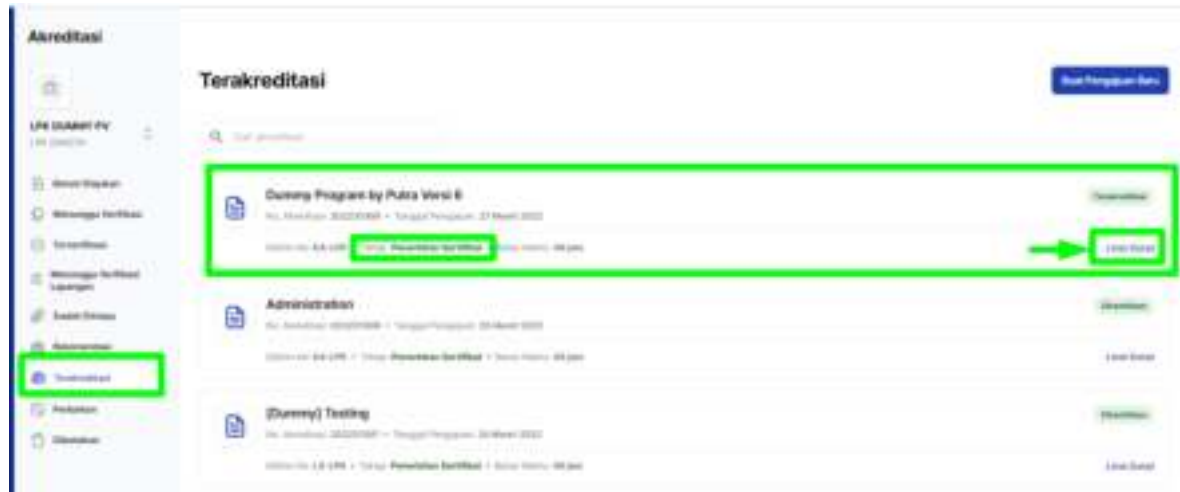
Akreditasi

LPK DUMMY PV
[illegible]

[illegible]
Menunggu Sertifikasi
Tersertifikasi
Menunggu Sertifikasi Lapangan
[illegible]
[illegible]
Terakreditasi
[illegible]
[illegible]

Terakreditasi

Buat Pengajuan Baru

Cari akreditasi

Dummy Program by Putra Versi 6
No. Akreditasi: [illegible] • Tanggal Pengajuan: 27 Maret 2023
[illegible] 6.6 LPK • Tahap: Penerbitan Sertifikat • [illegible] jam
Terakreditasi
Lihat Surat

Administration
No. Akreditasi: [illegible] • Tanggal Pengajuan: 20 Maret 2023
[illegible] LPK • Tahap: Penerbitan Sertifikat • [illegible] jam
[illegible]
Lihat Surat

(Dummy) Testing
No. Akreditasi: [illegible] • Tanggal Pengajuan: 20 Maret 2023
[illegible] 1.5 LPK • Tahap: Penerbitan Sertifikat • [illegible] jam
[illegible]
Lihat Surat